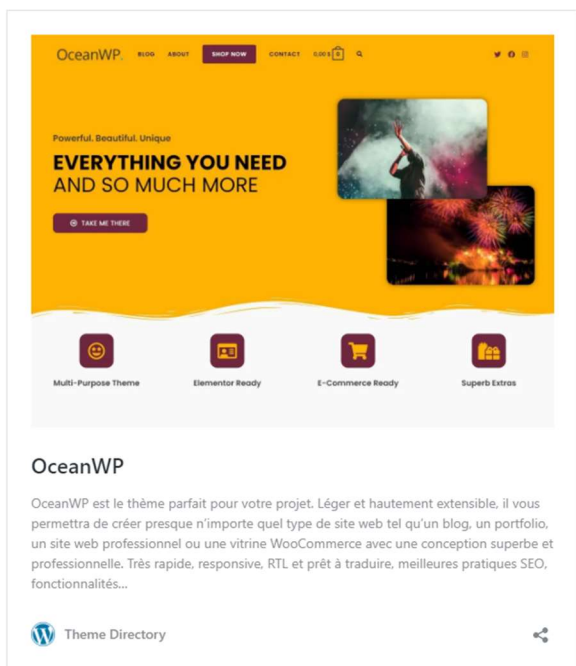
OceanWP.

BLOG ABOUT SHOP NOW CONTACT 0,00 $ 0

Powerful. Beautiful. Unique

EVERYTHING YOU NEED AND SO MUCH MORE

TAKE ME THERE

Multi-Purpose Theme

Elementor Ready

E-Commerce Ready

Superb Extras

OceanWP

OceanWP est le thème parfait pour votre projet. Léger et hautement extensible, il vous permettra de créer presque n'importe quel type de site web tel qu'un blog, un portfolio, un site web professionnel ou une vitrine WooCommerce avec une conception superbe et professionnelle. Très rapide, responsive, RTL et prêt à traduire, meilleures pratiques SEO, fonctionnalités...

Theme Directory